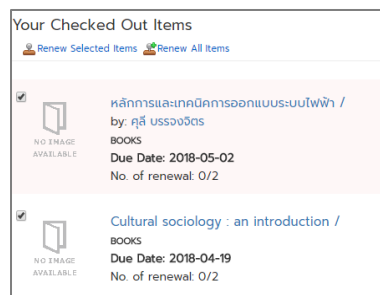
Your Checked Out Items

Renew Selected Items Renew All Items

NO IMAGE AVAILABLE

หลักการและเทคนิคการออกแบบระบบไฟฟ้า /

by: คุลี บรรจงจิตร

BOOKS

Due Date: 2018-05-02

No. of renewal: 0/2

NO IMAGE AVAILABLE

Cultural sociology : an introduction /

BOOKS

Due Date: 2018-04-19

No. of renewal: 0/2